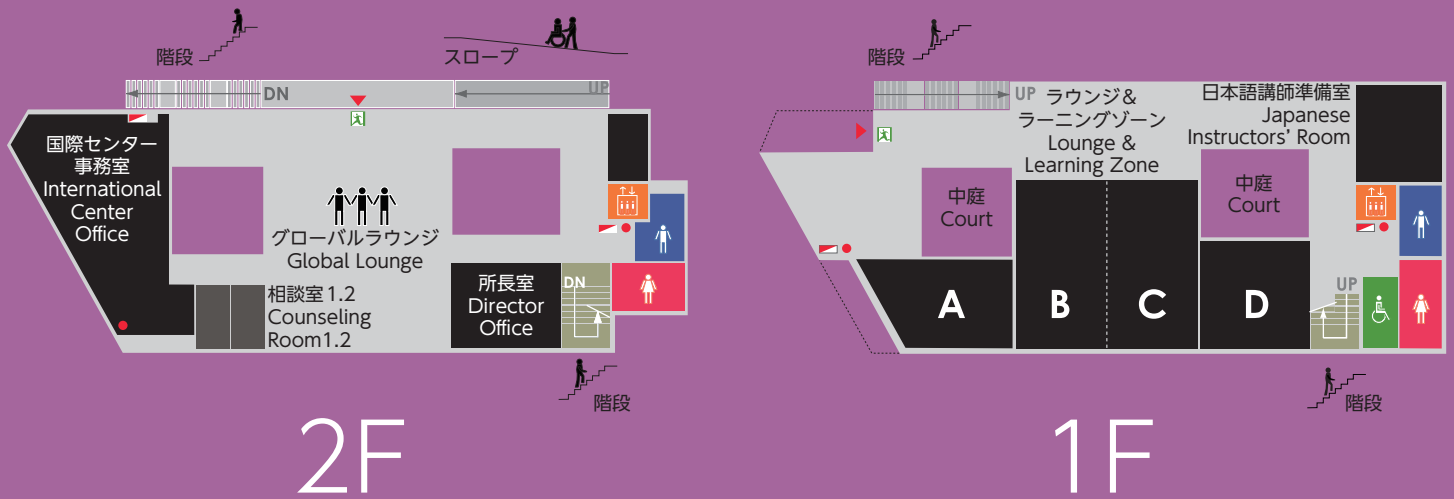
階段

スロープ

DN

UP

国際センター事務室
International Center Office

グローバルラウンジ
Global Lounge

相談室1.2
Counseling Room1.2

所長室
Director Office

DN

階段

2F

階段

UP

ラウンジ&ラーニングゾーン
Lounge & Learning Zone

日本語講師準備室
Japanese Instructors' Room

中庭
Court

中庭
Court

A

B

C

D

UP

階段

1F